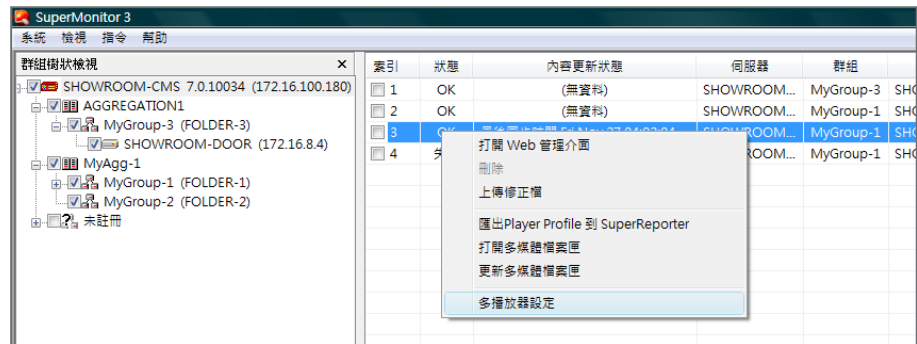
SuperMonitor 3

系統 檢視 指令 幫助

群組樹狀檢視 ×

SHOWROOM-CMS 7.0.10034 (172.16.100.180)
AGGREGATION1
MyGroup-3 (FOLDER-3)
SHOWROOM-DOOR (172.16.8.4)
MyAgg-1
MyGroup-1 (FOLDER-1)
MyGroup-2 (FOLDER-2)
未註冊

| 索引 | 狀態 | 內容更新狀態 | 伺服器 | 群組 | |
|---|---|---|---|---|---|
| 1 | OK | (無資料) | SHOWROOM... | MyGroup-3 | SHO |
| 2 | OK | (無資料) | SHOWROOM... | MyGroup-1 | SHO |
| 3 | OK | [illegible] | SHOWROOM... | MyGroup-1 | SHO |
| 4 | 失 | | SHOWROOM... | MyGroup-1 | SHO |

打開 Web 管理介面
刪除
上傳修正檔
匯出Player Profile 到 SuperReporter
打開多媒體檔案匣
更新多媒體檔案匣
多播放器設定